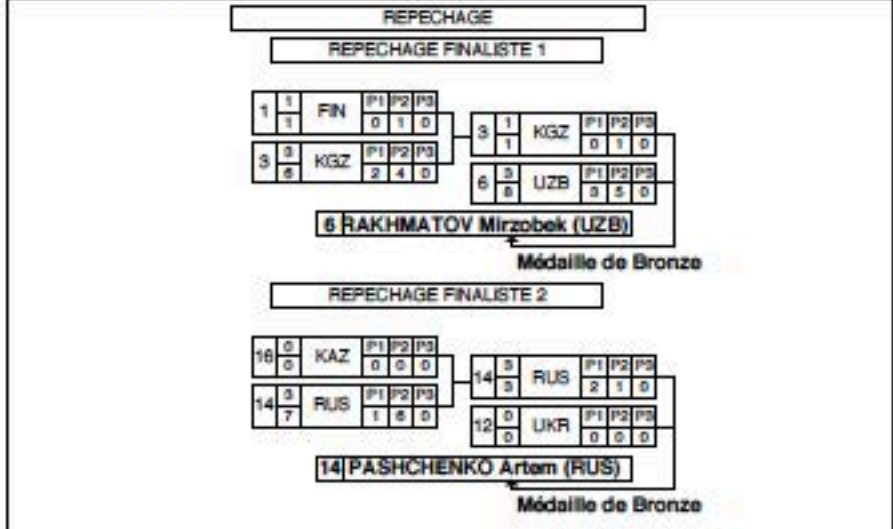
REPECHAGE

REPECHAGE FINALISTE 1

| 1 | 1 / 1 | FIN | P1 P2 P3 / 0 1 0 |
|---|---|---|---|
| 3 | 0 / 6 | KGZ | P1 P2 P3 / 2 4 0 |

| 3 | 1 / 1 | KGZ | P1 P2 P3 / 0 1 0 |
|---|---|---|---|
| 6 | 3 / 8 | UZB | P1 P2 P3 / 0 5 0 |

6 RAKHMATOV Mirzobek (UZB)

Médaille de Bronze

REPECHAGE FINALISTE 2

| 16 | 0 / 0 | KAZ | P1 P2 P3 / 0 0 0 |
|---|---|---|---|
| 14 | 3 / 7 | RUS | P1 P2 P3 / 1 6 0 |

| 14 | 3 / 3 | RUS | P1 P2 P3 / 2 1 0 |
|---|---|---|---|
| 12 | 0 / 0 | UKR | P1 P2 P3 / 0 0 0 |

14 PASHCHENKO Artem (RUS)

Médaille de Bronze